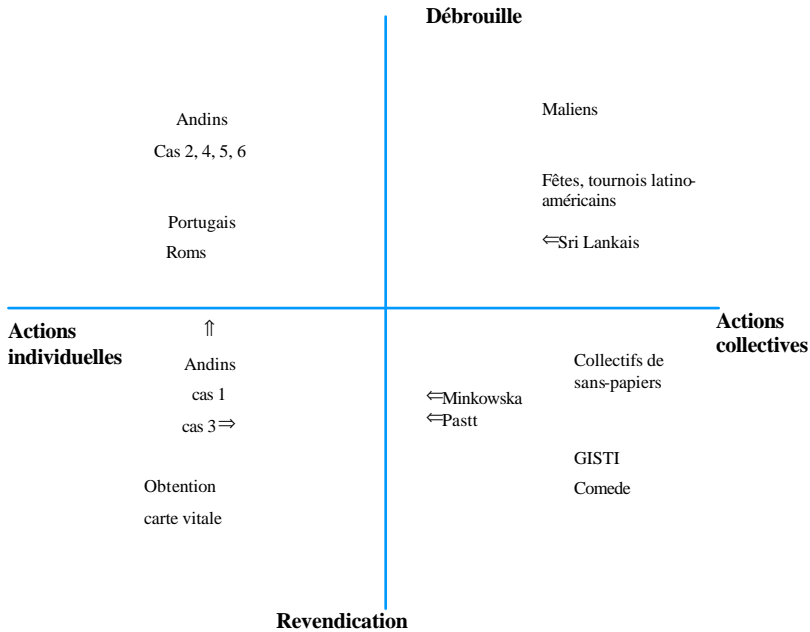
Débrouille

Andins
Cas 2, 4, 5, 6

Portugais
Roms

Maliens

Fêtes, tournois latino-américains

⇐Sri Lankais

Actions individuelles

Actions collectives

⇑

Andins
cas 1
cas 3⇒

Obtention
carte vitale

⇐Minkowska
⇐Pastt

Collectifs de sans-papiers

GISTI
Comede

Revendication